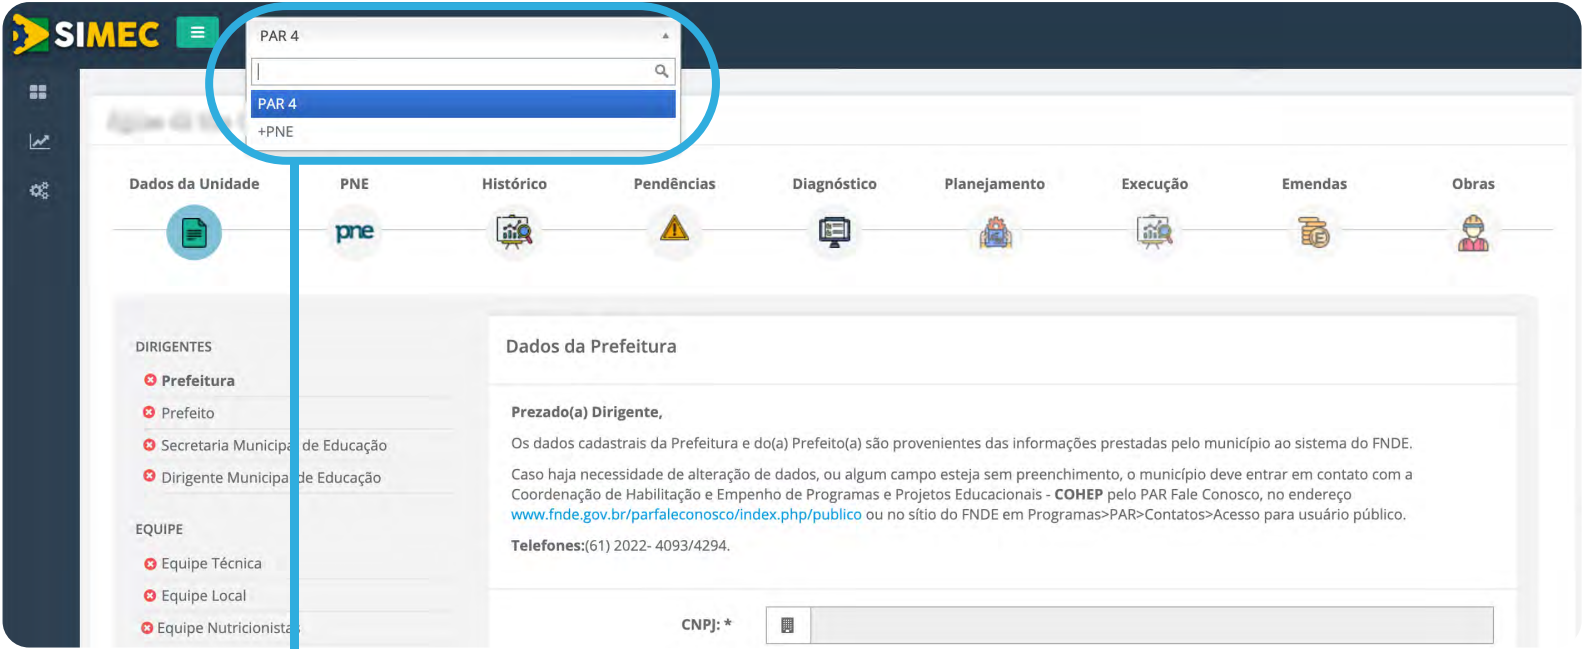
SIMEC

PAR 4

PAR 4
+PNE

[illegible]

Dados da Unidade
PNE
Histórico
Pendências
Diagnóstico
Planejamento
Execução
Emendas
Obras

pne

DIRIGENTES
Prefeitura
Prefeito
Secretaria Municipa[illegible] de Educação
Dirigente Municipa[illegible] de Educação

EQUIPE
Equipe Técnica
Equipe Local
Equipe Nutricionista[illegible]

Dados da Prefeitura

Prezado(a) Dirigente,

Os dados cadastrais da Prefeitura e do(a) Prefeito(a) são provenientes das informações prestadas pelo município ao sistema do FNDE.

Caso haja necessidade de alteração de dados, ou algum campo esteja sem preenchimento, o município deve entrar em contato com a Coordenação de Habilitação e Empenho de Programas e Projetos Educacionais - COHEP pelo PAR Fale Conosco, no endereço www.fnde.gov.br/parfaleconosco/index.php/publico ou no sítio do FNDE em Programas>PAR>Contatos>Acesso para usuário público.

Telefones:(61) 2022- 4093/4294.

CNPJ: *